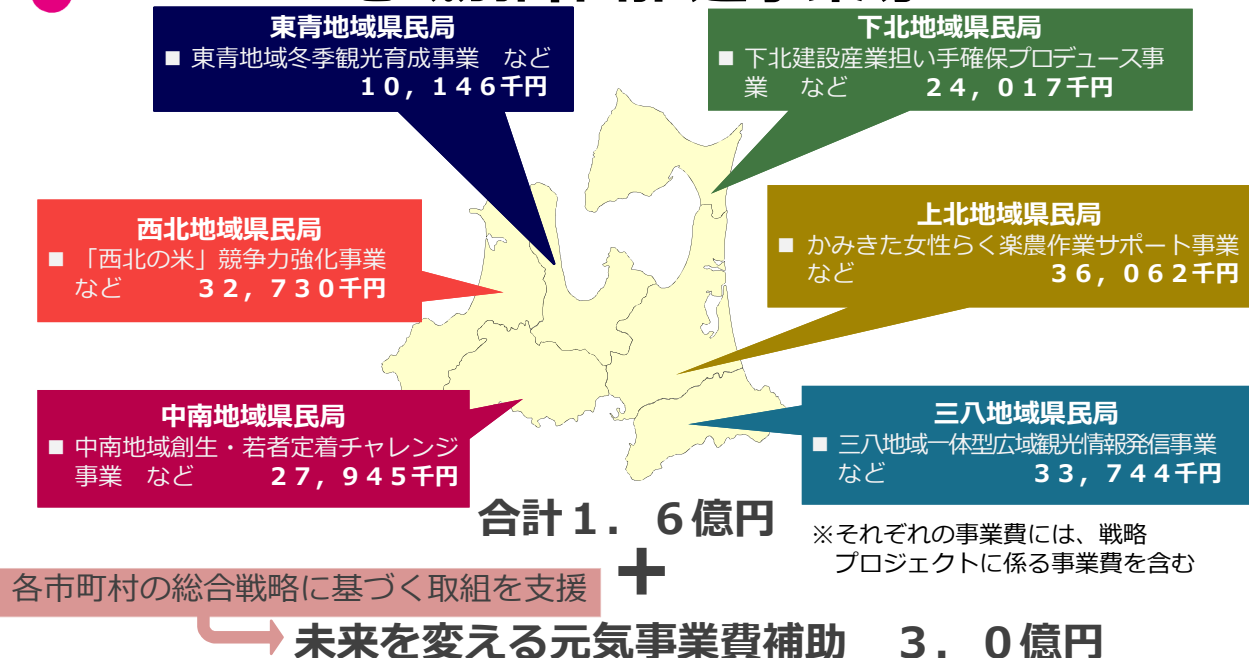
東青地域県民局
■ 東青地域冬季観光育成事業　など
１０，１４６千円

下北地域県民局
■ 下北建設産業担い手確保プロデュース事業　など
２４，０１７千円

西北地域県民局
■ 「西北の米」競争力強化事業　など
３２，７３０千円

上北地域県民局
■ かみきた女性らく楽農作業サポート事業　など
３６，０６２千円

中南地域県民局
■ 中南地域創生・若者定着チャレンジ事業　など
２７，９４５千円

三八地域県民局
■ 三八地域一体型広域観光情報発信事業　など
３３，７４４千円

合計１．６億円

※それぞれの事業費には、戦略プロジェクトに係る事業費を含む

＋

各市町村の総合戦略に基づく取組を支援

未来を変える元気事業費補助　３．０億円